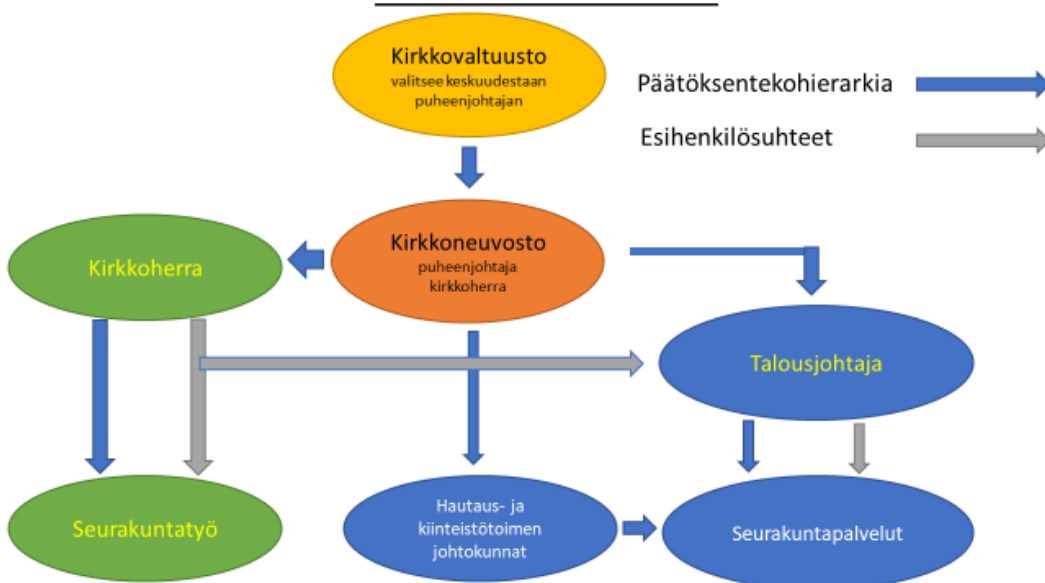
Kirkkovaltuusto
valitsee keskuudestaan puheenjohtajan

Päätöksentekohierarkia

Esihenkilösuhteet

Kirkkoherra

Kirkkoneuvosto
puheenjohtaja kirkkoherra

Talousjohtaja

Seurakuntatyö

Hautaus- ja kiinteistötoimen johtokunnat

Seurakuntapalvelut